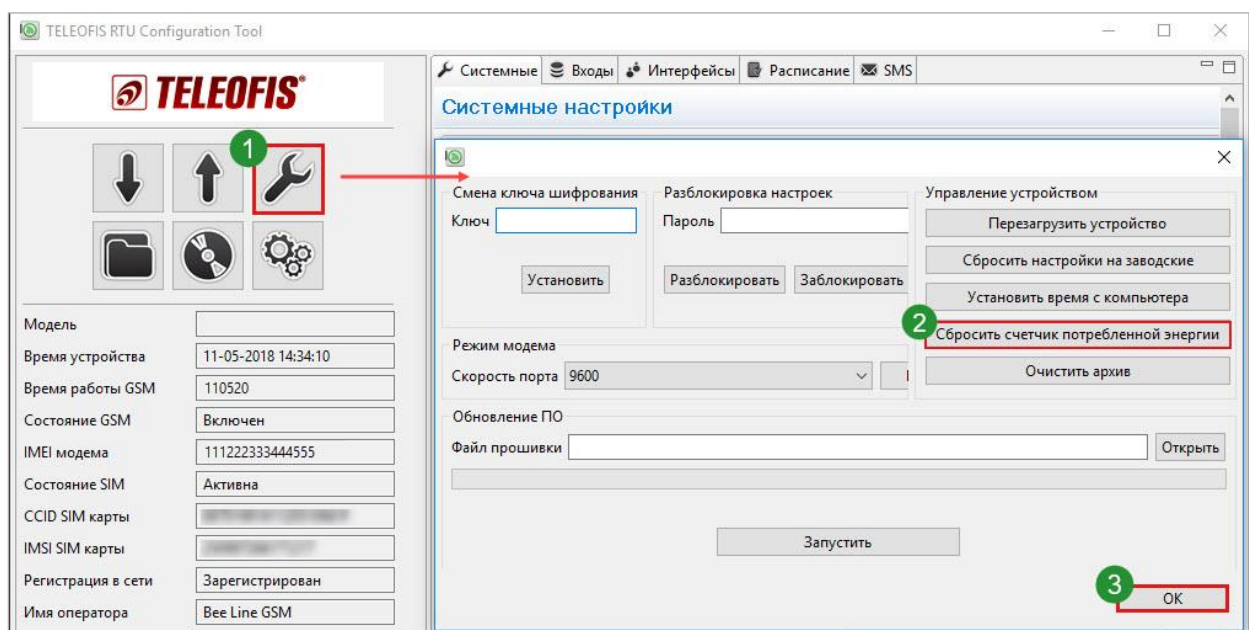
TELEOFIS RTU Configuration Tool

TELEOFIS®

1

Модель
Время устройства 11-05-2018 14:34:10
Время работы GSM 110520
Состояние GSM Включен
IMEI модема 111222333444555
Состояние SIM Активна
CCID SIM карты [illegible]
IMSI SIM карты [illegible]
Регистрация в сети Зарегистрирован
Имя оператора Bee Line GSM

Системные Входы Интерфейсы Расписание SMS

Системные настройки

Смена ключа шифрования
Ключ
Установить

Разблокировка настроек
Пароль
Разблокировать Заблокировать

Управление устройством
Перезагрузить устройство
Сбросить настройки на заводские
Установить время с компьютера
2
Сбросить счетчик потребленной энергии
Очистить архив

Режим модема
Скорость порта 9600

Обновление ПО
Файл прошивки
Открыть

Запустить

3
OK